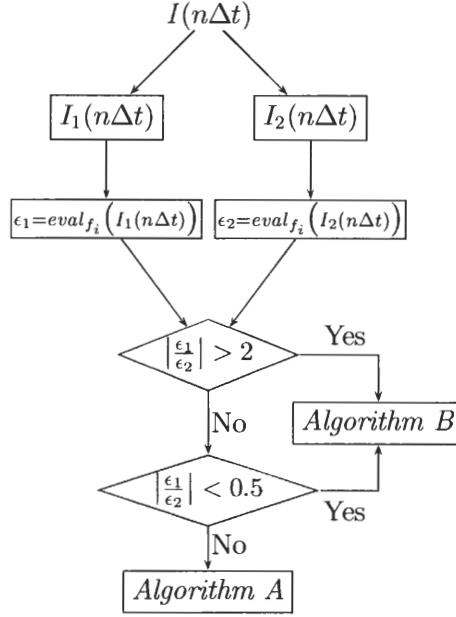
$I(n\Delta t)$

$I_1(n\Delta t)$

$I_2(n\Delta t)$

$\epsilon_1 = eval_{f_i}\left(I_1(n\Delta t)\right)$

$\epsilon_2 = eval_{f_i}\left(I_2(n\Delta t)\right)$

$\left|\frac{\epsilon_1}{\epsilon_2}\right| > 2$

Yes

$Algorithm\ B$

No

$\left|\frac{\epsilon_1}{\epsilon_2}\right| < 0.5$

Yes

No

$Algorithm\ A$